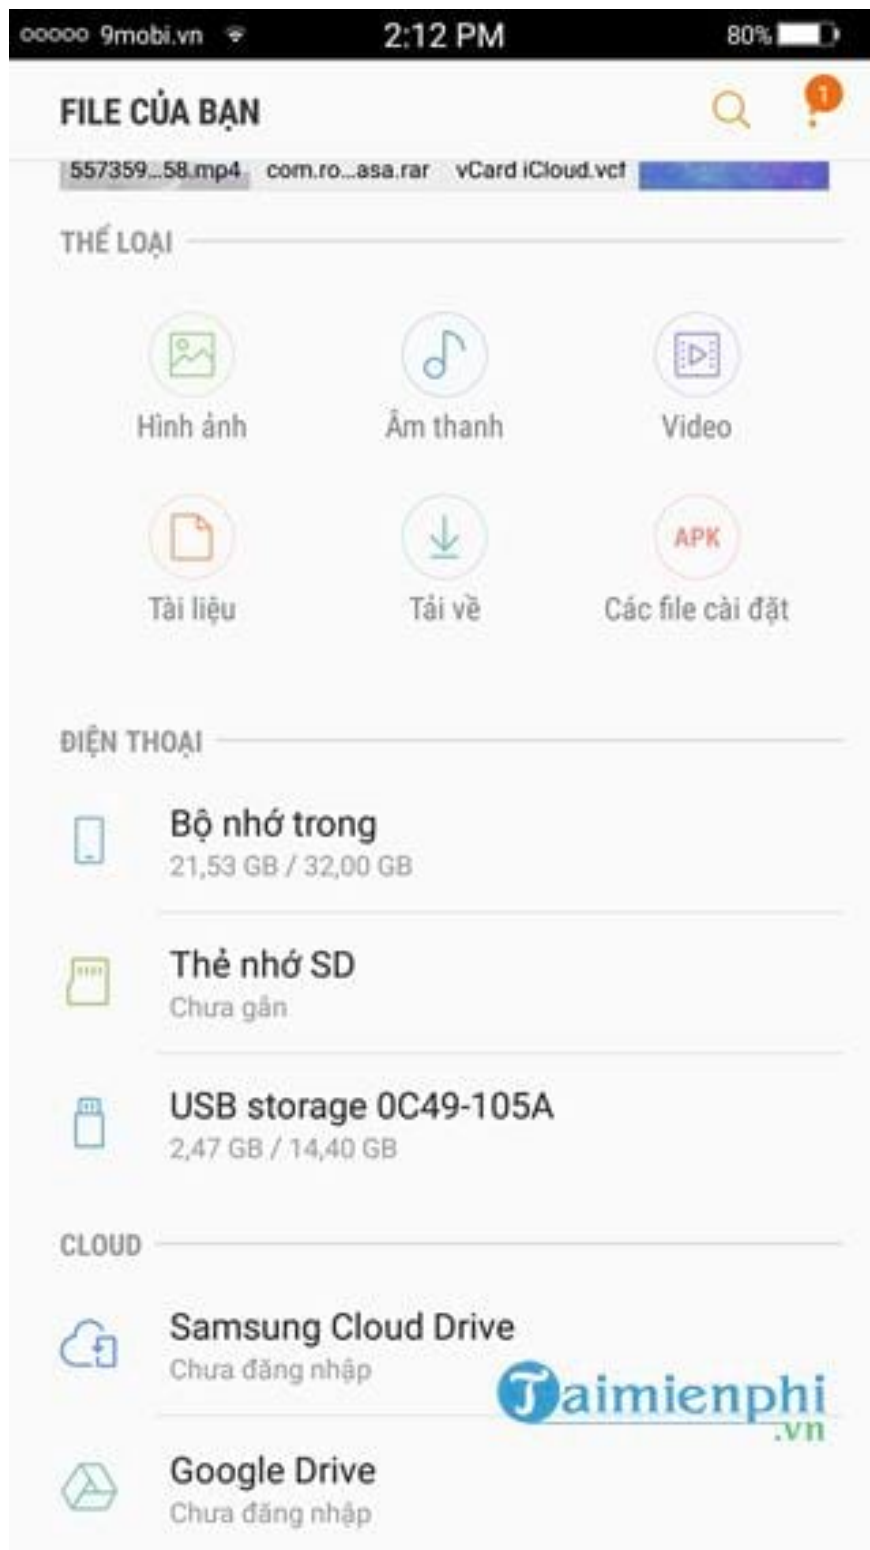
ooooo 9mobi.vn 2:12 PM 80%

FILE CỦA BẠN

1

557359...58.mp4 com.ro...asa.rar vCard iCloud.vcf

THỂ LOẠI

Hình ảnh

Âm thanh

Video

Tài liệu

Tải về

APK

Các file cài đặt

ĐIỆN THOẠI

Bộ nhớ trong
21,53 GB / 32,00 GB

Thẻ nhớ SD
Chưa gắn

USB storage 0C49-105A
2,47 GB / 14,40 GB

CLOUD

Samsung Cloud Drive
Chưa đăng nhập

Taimienphi.vn

Google Drive
Chưa đăng nhập